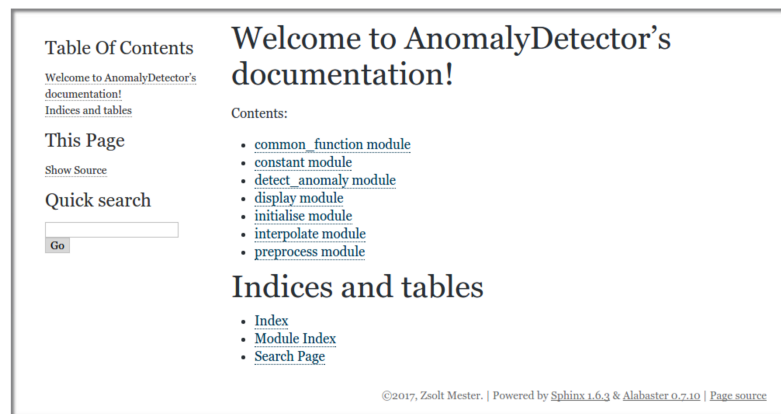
Table Of Contents

Welcome to AnomalyDetector's documentation!
Indices and tables

This Page

Show Source

Quick search

Go

Welcome to AnomalyDetector's documentation!

Contents:

- common_function module
- constant module
- detect_anomaly module
- display module
- initialise module
- interpolate module
- preprocess module

Indices and tables

- Index
- Module Index
- Search Page

©2017, Zsolt Mester. | Powered by Sphinx 1.6.3 & Alabaster 0.7.10 | Page source